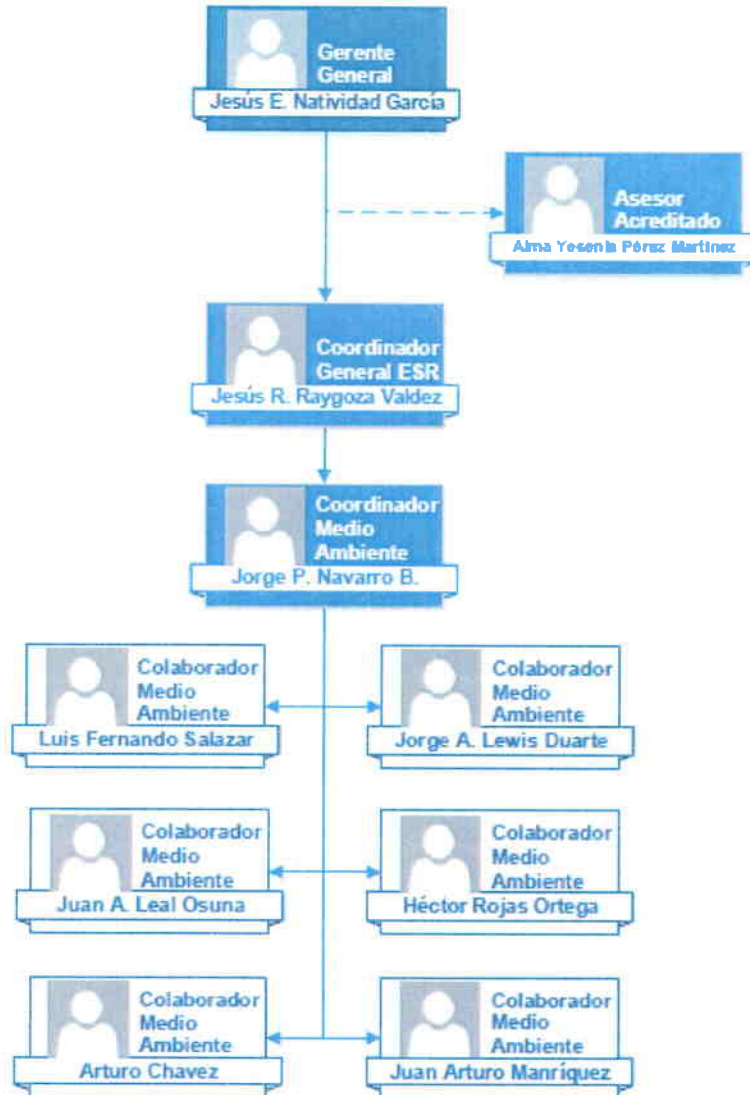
Gerente General
Jesús E. Natividad García

Asesor Acreditado
Alma Yesenia Pérez Martínez

Coordinador General ESR
Jesús R. Raygoza Valdez

Coordinador Medio Ambiente
Jorge P. Navarro B.

Colaborador Medio Ambiente
Luis Fernando Salazar

Colaborador Medio Ambiente
Jorge A. Lewis Duarte

Colaborador Medio Ambiente
Juan A. Leal Osuna

Colaborador Medio Ambiente
Héctor Rojas Ortega

Colaborador Medio Ambiente
Arturo Chavez

Colaborador Medio Ambiente
Juan Arturo Manríquez